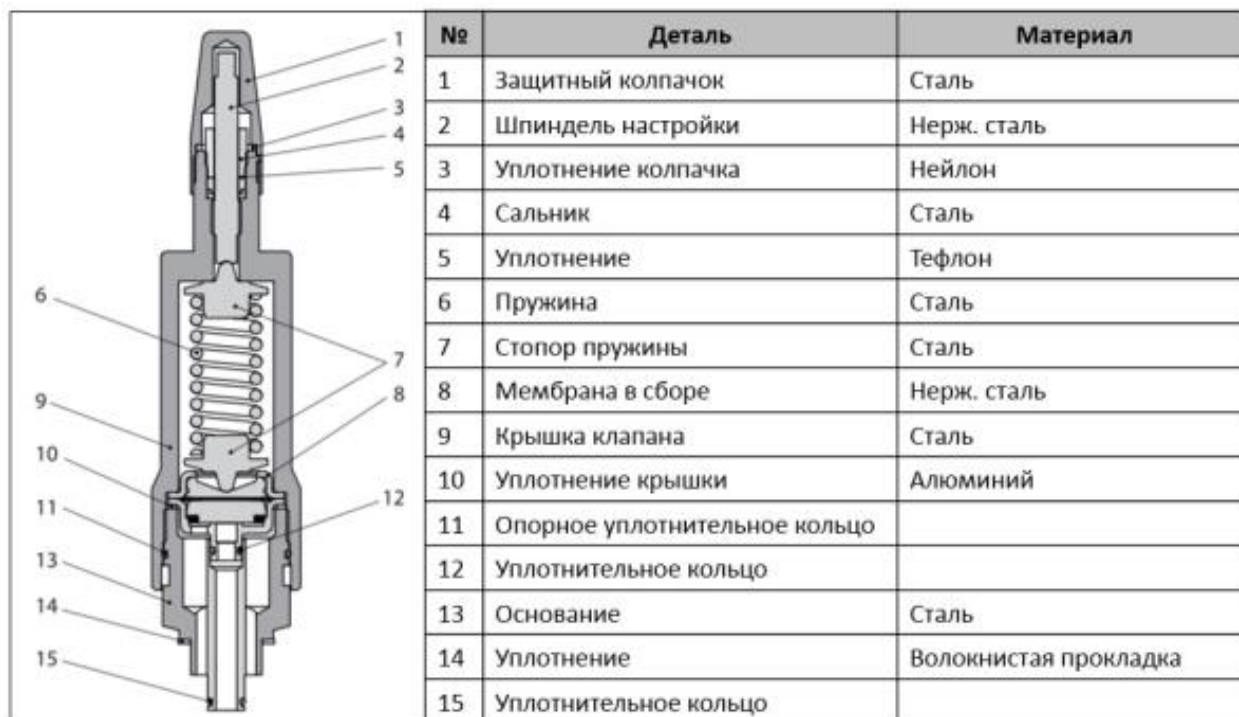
1
2
3
4
5
6
7
8
9
10
11
12
13
14
15

| № | Деталь | Материал |
|---|---|---|
| 1 | Защитный колпачок | Сталь |
| 2 | Шпиндель настройки | Нерж. сталь |
| 3 | Уплотнение колпачка | Нейлон |
| 4 | Сальник | Сталь |
| 5 | Уплотнение | Тефлон |
| 6 | Пружина | Сталь |
| 7 | Стопор пружины | Сталь |
| 8 | Мембрана в сборе | Нерж. сталь |
| 9 | Крышка клапана | Сталь |
| 10 | Уплотнение крышки | Алюминий |
| 11 | Опорное уплотнительное кольцо | |
| 12 | Уплотнительное кольцо | |
| 13 | Основание | Сталь |
| 14 | Уплотнение | Волокнистая прокладка |
| 15 | Уплотнительное кольцо | |